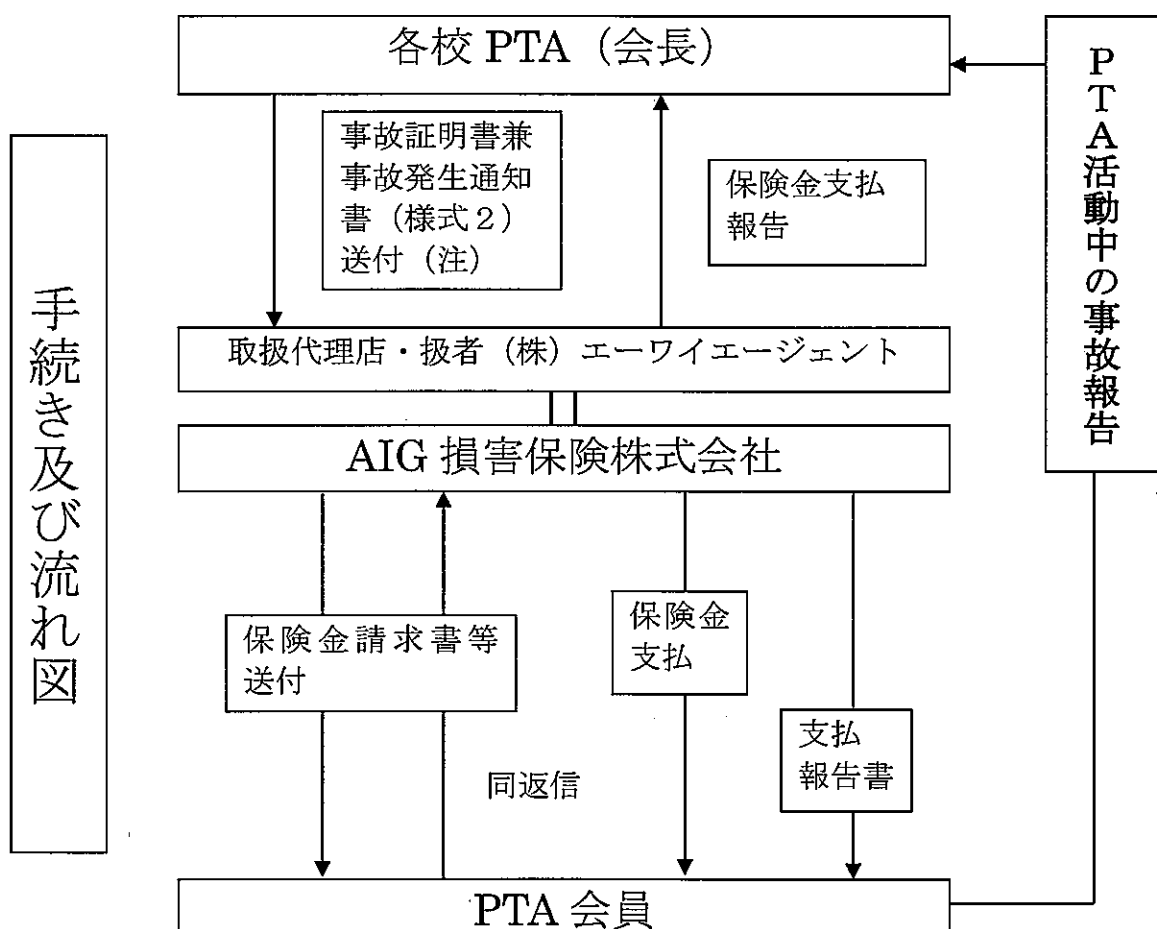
手続き及び流れ図

各校 PTA（会長）

事故証明書兼事故発生通知書（様式２）送付（注）

保険金支払報告

PTA活動中の事故報告

取扱代理店・扱者（株）エーワイエージェント

AIG 損害保険株式会社

保険金請求書等送付

同返信

保険金支払

支払報告書

PTA 会員